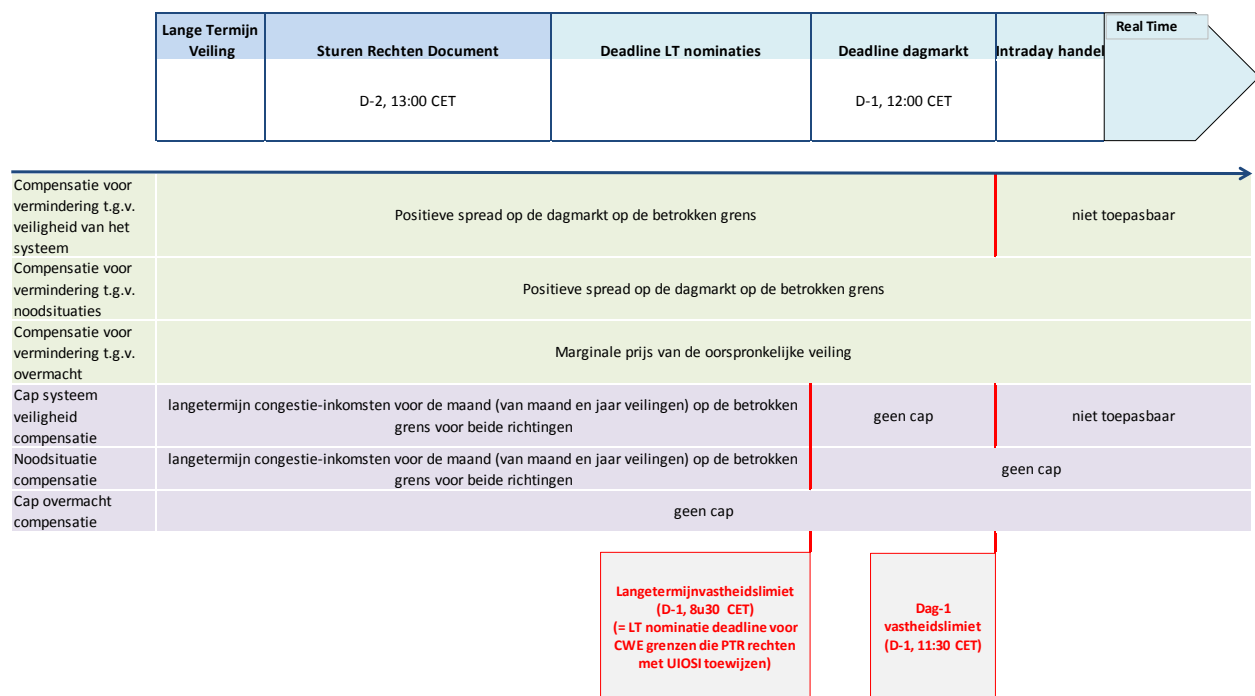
| Lange Termijn Veiling | Sturen Rechten Document | Deadline LT nominaties | Deadline dagmarkt | Intraday handel | Real Time |
|---|---|---|---|---|---|
| | D-2, 13:00 CET | | D-1, 12:00 CET | | |

| | | | |
|---|---|---|---|
| Compensatie voor vermindering t.g.v. veiligheid van het systeem | Positieve spread op de dagmarkt op de betrokken grens | | niet toepasbaar |
| Compensatie voor vermindering t.g.v. noodsituaties | Positieve spread op de dagmarkt op de betrokken grens | | |
| Compensatie voor vermindering t.g.v. overmacht | Marginale prijs van de oorspronkelijke veiling | | |
| Cap systeem veiligheid compensatie | langetermijn congestie-inkomsten voor de maand (van maand en jaar veilingen) op de betrokken grens voor beide richtingen | geen cap | niet toepasbaar |
| Noodsituatie compensatie | langetermijn congestie-inkomsten voor de maand (van maand en jaar veilingen) op de betrokken grens voor beide richtingen | geen cap | |
| Cap overmacht compensatie | geen cap | | |

Langetermijnvastheidslimiet (D-1, 8u30 CET) (= LT nominatie deadline voor CWE grenzen die PTR rechten met UIOSI toewijzen)

Dag-1 vastheidslimiet (D-1, 11:30 CET)